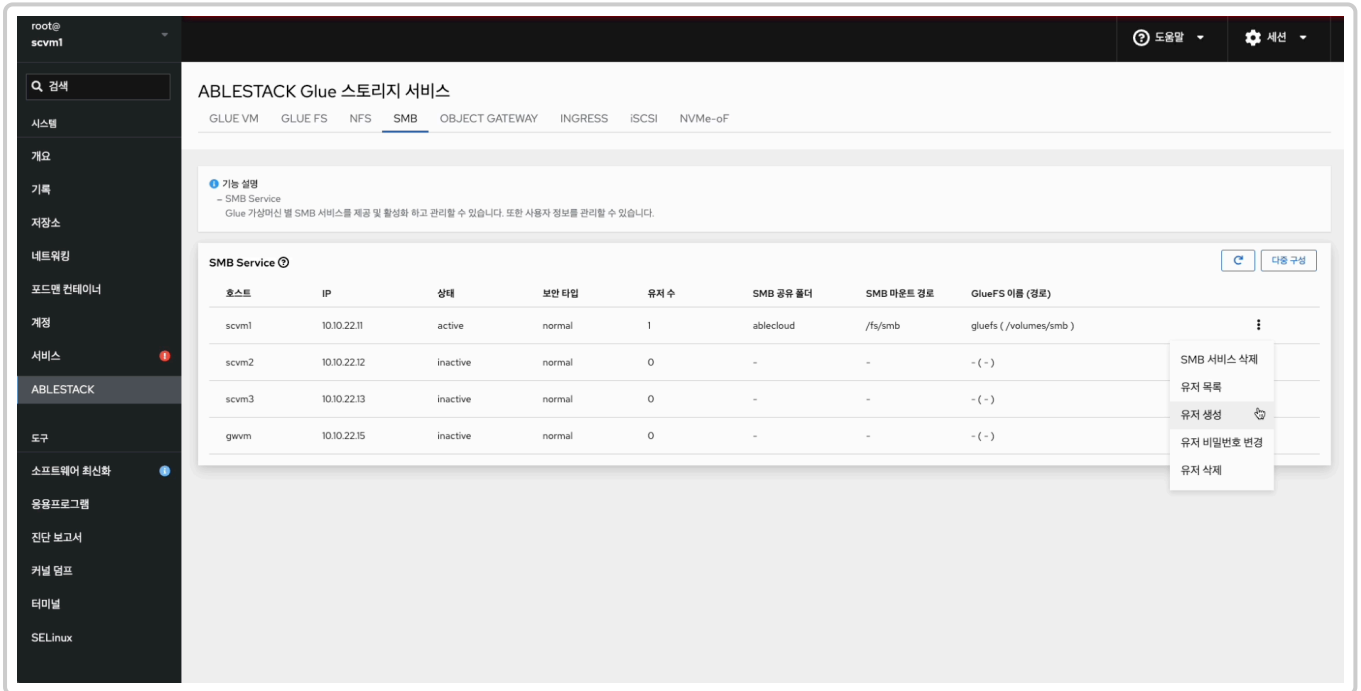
root@
scvm1

검색

시스템
개요
기록
저장소
네트워킹
포드맨 컨테이너
계정
서비스
ABLESTACK

도구
소프트웨어 최신화
응용프로그램
진단 보고서
커널 덤프
터미널
SELinux

도움말
세션

ABLESTACK Glue 스토리지 서비스

GLUE VM GLUE FS NFS SMB OBJECT GATEWAY INGRESS iSCSI NVMe-oF

기능 설명
– SMB Service
Glue 가상머신 별 SMB 서비스를 제공 및 활성화 하고 관리할 수 있습니다. 또한 사용자 정보를 관리할 수 있습니다.

SMB Service

다중 구성

| 호스트 | IP | 상태 | 보안 타입 | 유저 수 | SMB 공유 폴더 | SMB 마운트 경로 | GlueFS 이름 (경로) |
|---|---|---|---|---|---|---|---|
| scvm1 | 10.10.22.11 | active | normal | 1 | ablecloud | /fs/smb | gluefs ( /volumes/smb ) |
| scvm2 | 10.10.22.12 | inactive | normal | 0 | - | - | - ( - ) |
| scvm3 | 10.10.22.13 | inactive | normal | 0 | - | - | - ( - ) |
| gwvm | 10.10.22.15 | inactive | normal | 0 | - | - | - ( - ) |

SMB 서비스 삭제
유저 목록
유저 생성
유저 비밀번호 변경
유저 삭제